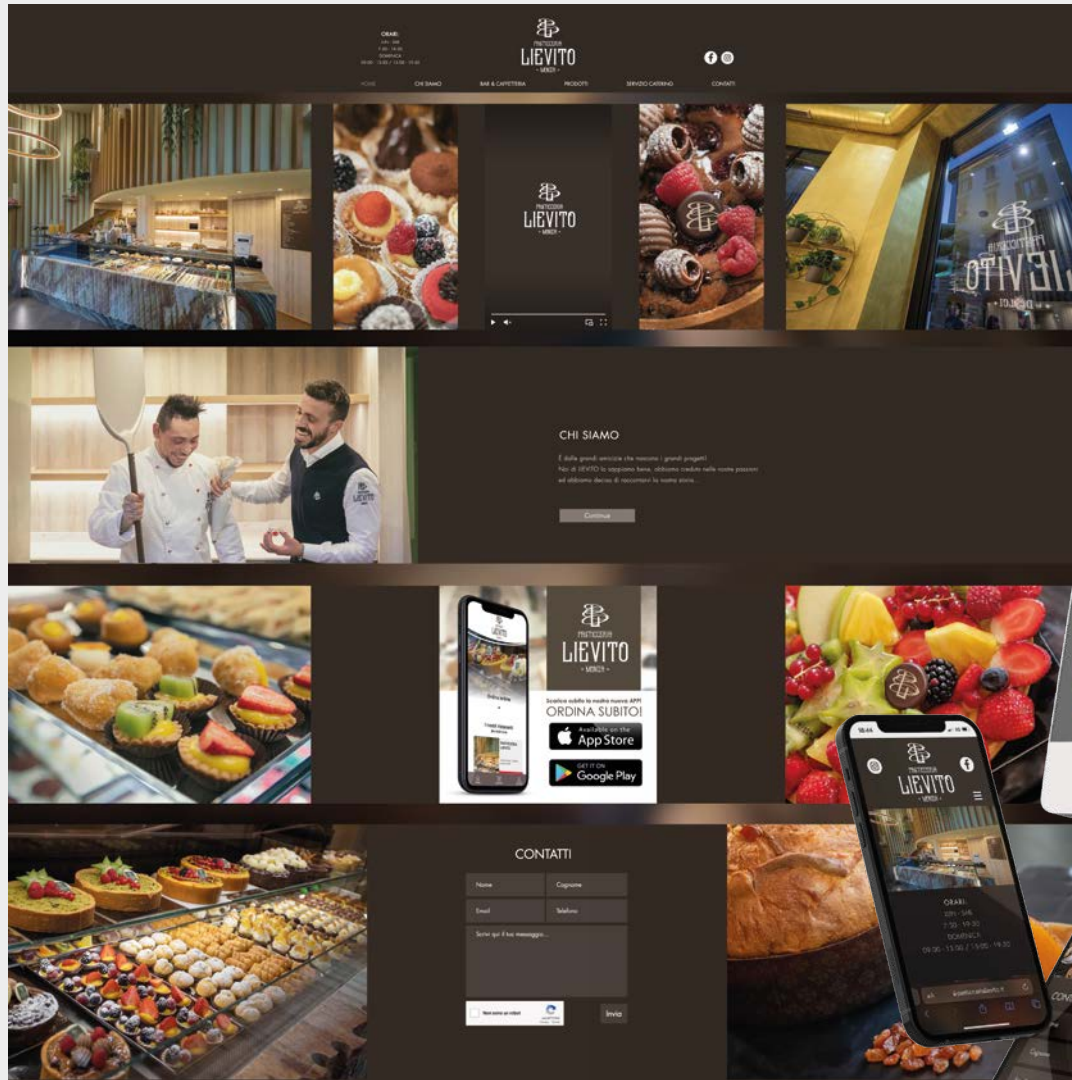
ORARI:
LUN - SAB
7:30 - 19:30
DOMENICA
09:00 - 13:00 / 15:00 - 19:30

PASTICCERIA
LIEVITO
MONZA

HOME CHI SIAMO BAR & CAFFETTERIA PRODOTTI SERVIZIO CATERING CONTATTI

PASTICCERIA
LIEVITO
MONZA

LIEVITO

CHI SIAMO

È dalle grandi amicizie che nascono i grandi progetti.
Noi di LIEVITO lo sappiamo bene, abbiamo creduto nelle nostre passioni ed abbiamo deciso di raccontarvi la nostra storia...

Continua

LIEVITO

PASTICCERIA
LIEVITO
MONZA

Scarica subito la nostra nuova APP!
ORDINA SUBITO!
Available on the
App Store
GET IT ON
Google Play

CONTATTI

Nome
Cognome
Email
Telefono
Scrivi qui il tuo messaggio...

Non sono un robot

Invia

PASTICCERIA
LIEVITO
MONZA

ORARI:
LUN - SAB
7:30 - 19:30
DOMENICA
09:00 - 13:00 / 15:00 - 19:30

lievitomonza.it